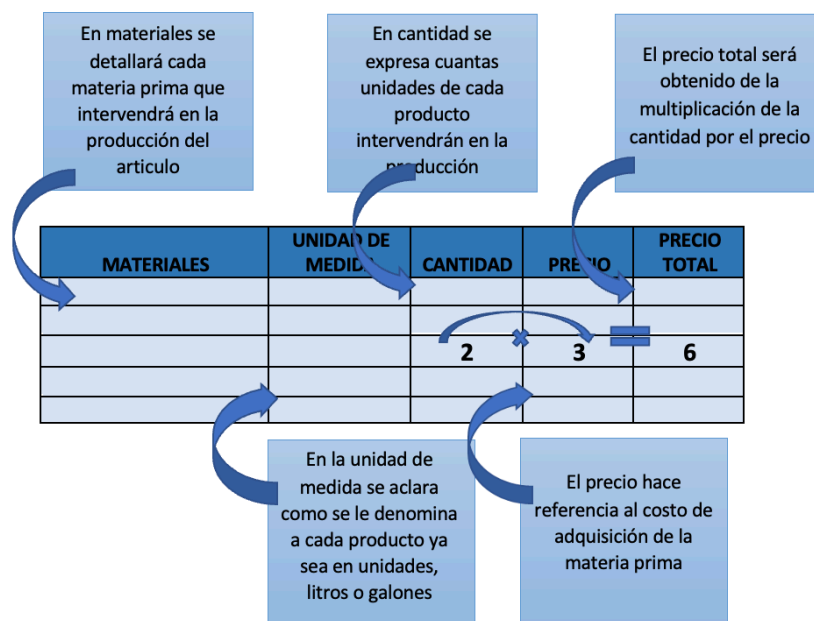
En materiales se detallará cada materia prima que intervendrá en la producción del articulo

En cantidad se expresa cuantas unidades de cada producto intervendrán en la producción

El precio total será obtenido de la multiplicación de la cantidad por el precio

| MATERIALES | UNIDAD DE MEDIDA | CANTIDAD | PRECIO | PRECIO TOTAL |
|---|---|---|---|---|
| | | | | |
| | | | | |
| | | 2 | 3 | 6 |
| | | | | |
| | | | | |

En la unidad de medida se aclara como se le denomina a cada producto ya sea en unidades, litros o galones

El precio hace referencia al costo de adquisición de la materia prima